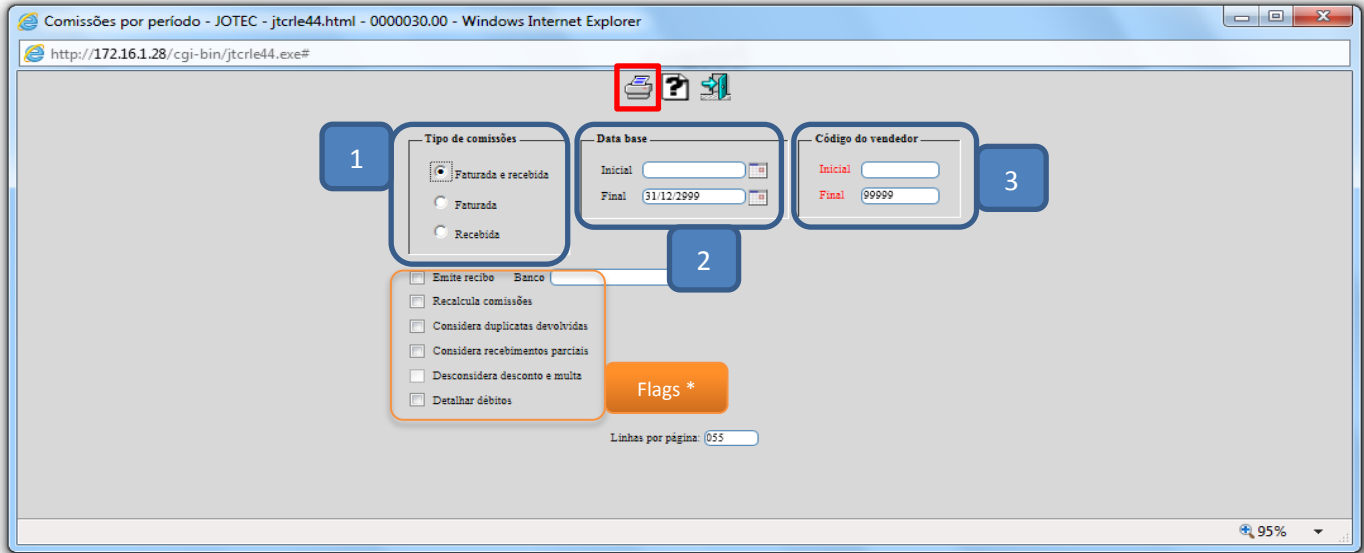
Comissões por período - JOTEC - jtcrle44.html - 0000030.00 - Windows Internet Explorer

http://172.16.1.28/cgi-bin/jtcrle44.exe#

Tipo de comissões
Faturada e recebida
Faturada
Recebida

1

Data base
Inicial
Final 31/12/2999

2

Código do vendedor
Inicial
Final 99999

3

Emite recibo Banco
Recalcula comissões
Considera duplicatas devolvidas
Considera recebimentos parciais
Desconsidera desconto e multa
Detalhar débitos

Flags *

Linhas por página: 055

95%